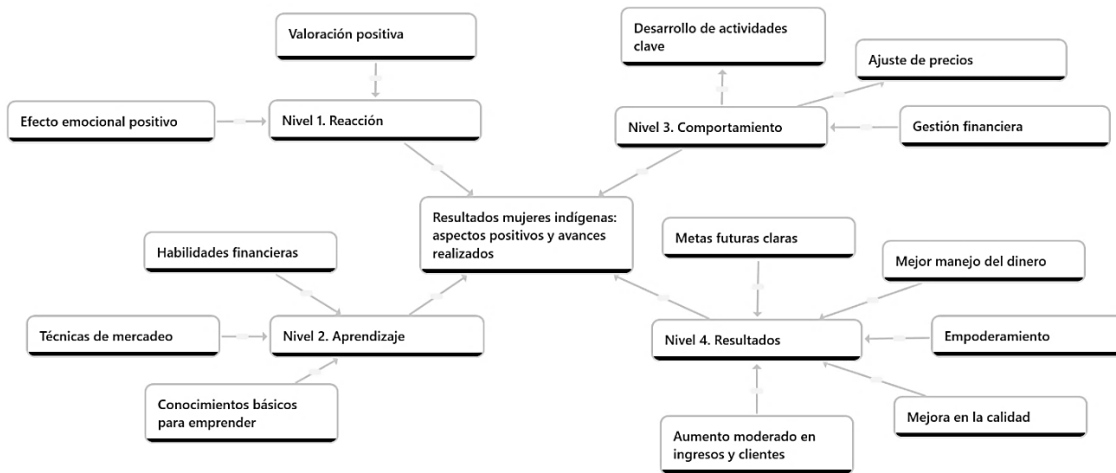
Valoración positiva

Efecto emocional positivo

Nivel 1. Reacción

Desarrollo de actividades clave

Ajuste de precios

Nivel 3. Comportamiento

Gestión financiera

Resultados mujeres indígenas: aspectos positivos y avances realizados

Habilidades financieras

Técnicas de mercadeo

Nivel 2. Aprendizaje

Conocimientos básicos para emprender

Metas futuras claras

Mejor manejo del dinero

Nivel 4. Resultados

Empoderamiento

Mejora en la calidad

Aumento moderado en ingresos y clientes